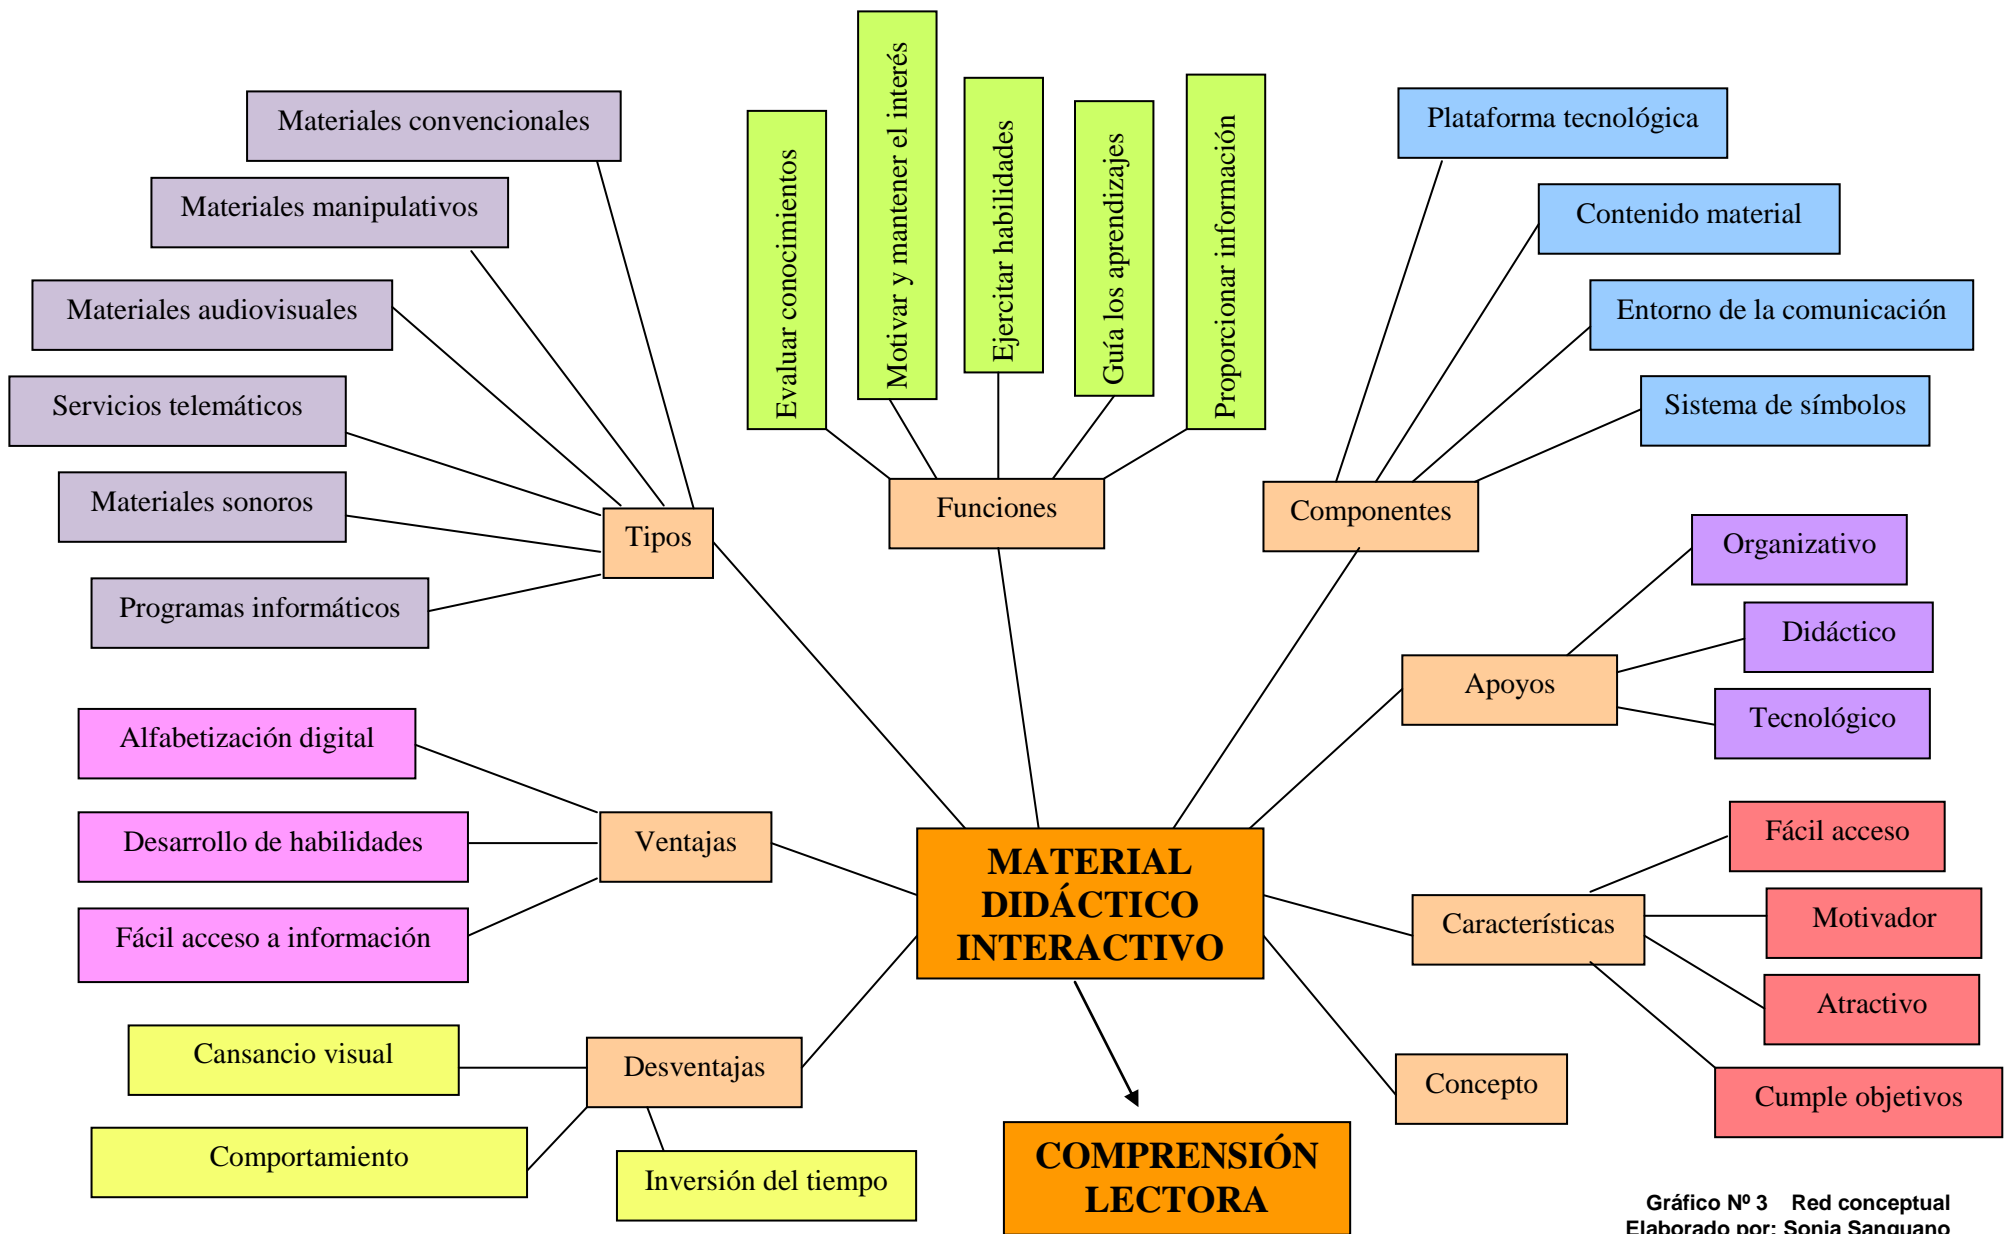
Materiales convencionales

Materiales manipulativos

Materiales audiovisuales

Servicios telemáticos

Materiales sonoros

Programas informáticos

Tipos

Evaluar conocimientos

Motivar y mantener el interés

Ejercitar habilidades

Guía los aprendizajes

Proporcionar información

Funciones

Plataforma tecnológica

Contenido material

Entorno de la comunicación

Sistema de símbolos

Componentes

Organizativo

Didáctico

Tecnológico

Apoyos

Alfabetización digital

Desarrollo de habilidades

Fácil acceso a información

Ventajas

MATERIAL DIDÁCTICO INTERACTIVO

Fácil acceso

Motivador

Atractivo

Cumple objetivos

Características

Concepto

Cansancio visual

Comportamiento

Desventajas

Inversión del tiempo

COMPRENSIÓN LECTORA

Gráfico Nº 3 Red conceptual
Elaborado por: Sonia Sanguano